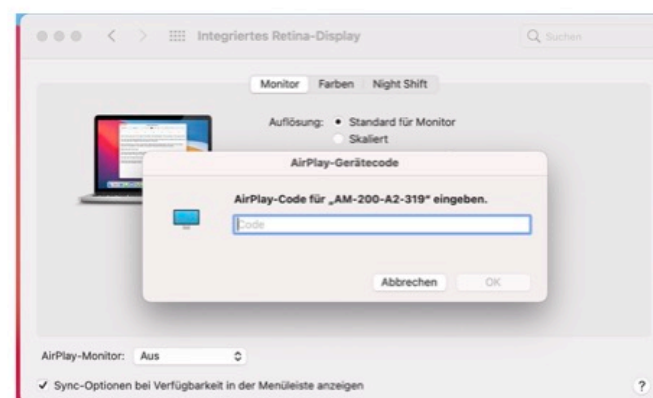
Integriertes Retina-Display

Suchen

Monitor Farben Night Shift

Auflösung: Standard für Monitor

Skaliert

AirPlay-Gerätecode

AirPlay-Code für „AM-200-A2-319" eingeben.

Code

Abbrechen OK

AirPlay-Monitor: Aus

✔ Sync-Optionen bei Verfügbarkeit in der Menüleiste anzeigen

?